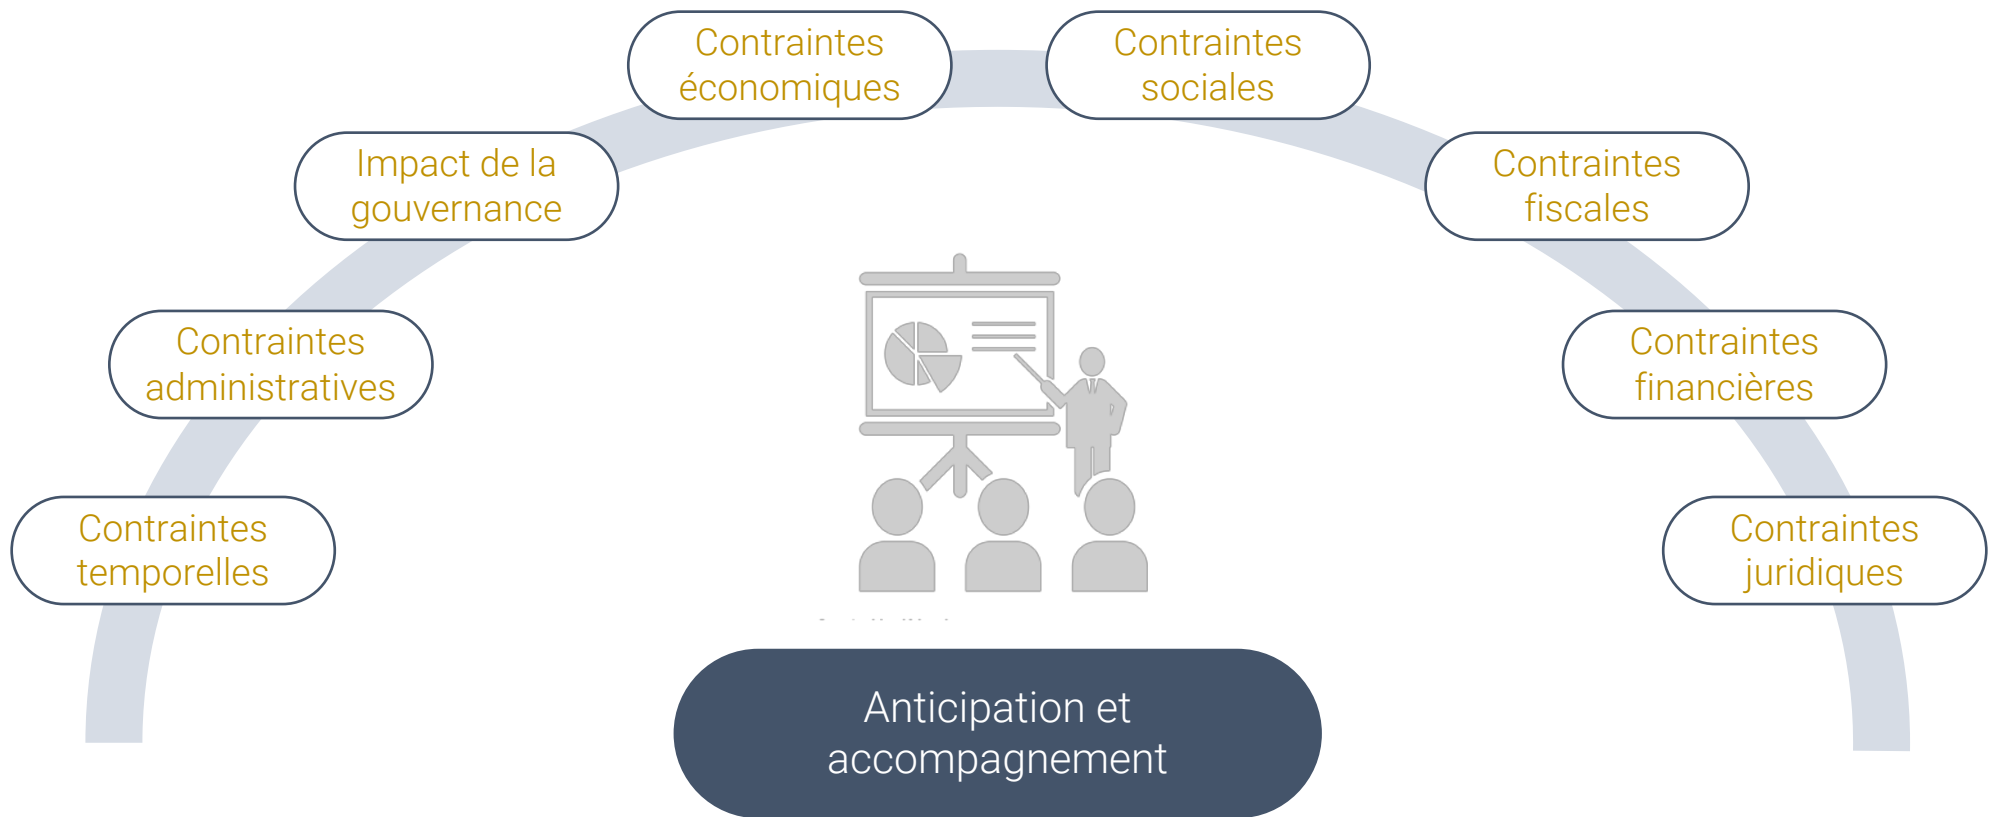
Contraintes temporelles

Contraintes administratives

Impact de la gouvernance

Contraintes économiques

Contraintes sociales

Contraintes fiscales

Contraintes financières

Contraintes juridiques

Anticipation et accompagnement